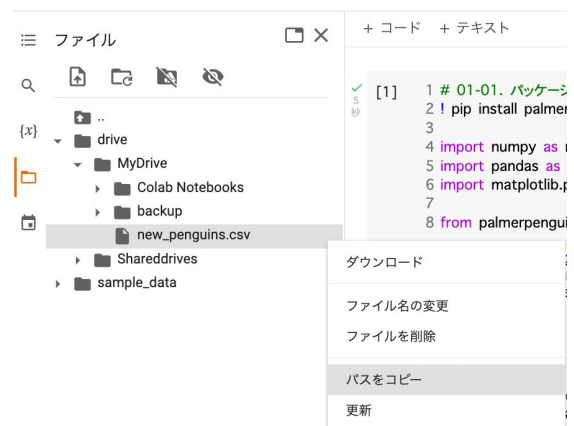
ファイル

{x}

..
drive
MyDrive
Colab Notebooks
backup
new_penguins.csv
Shareddrives
sample_data

+ コード + テキスト

5秒

[1]

1 # 01-01. パッケージ
2 ! pip install palmer
3
4 import numpy as
5 import pandas as
6 import matplotlib.p
7
8 from palmerpengui

ダウンロード
ファイル名の変更
ファイルを削除
パスをコピー
更新